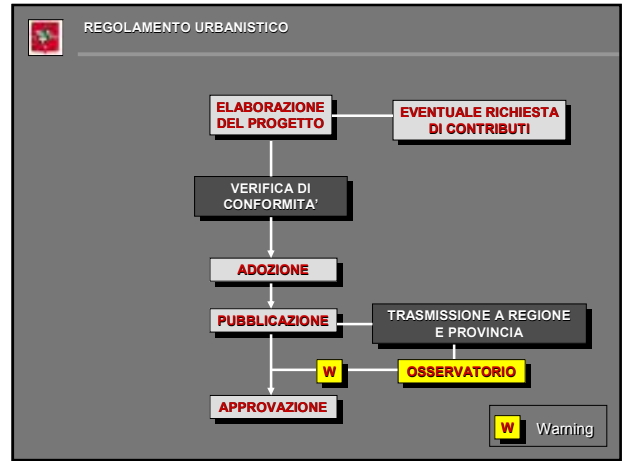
REGOLAMENTO URBANISTICO

ELABORAZIONE DEL PROGETTO

EVENTUALE RICHIESTA DI CONTRIBUTI

VERIFICA DI CONFORMITA'

ADOZIONE

PUBBLICAZIONE

TRASMISSIONE A REGIONE E PROVINCIA

W

OSSERVATORIO

APPROVAZIONE

W Warning